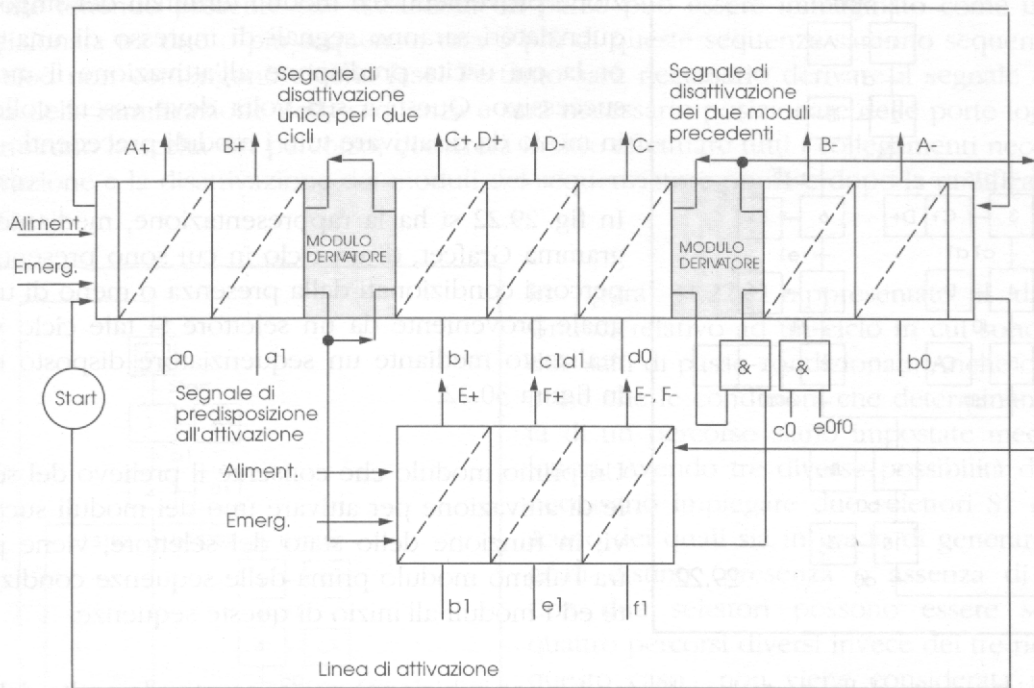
Segnale di disattivazione unico per i due cicli

Segnale di disattivazione dei due moduli precedenti

A+
B+
C+,D+
D-
C-
B-
A-

Aliment.
Emerg.

MODULO DERIVATORE

MODULO DERIVATORE

a0
a1
b1
c1d1
d0
b0

&
&

c0
e0f0

Start

Segnale di predisposizione all'attivazione

E+
F+
E-, F-

Aliment.
Emerg.

b1
e1
f1

Linea di attivazione